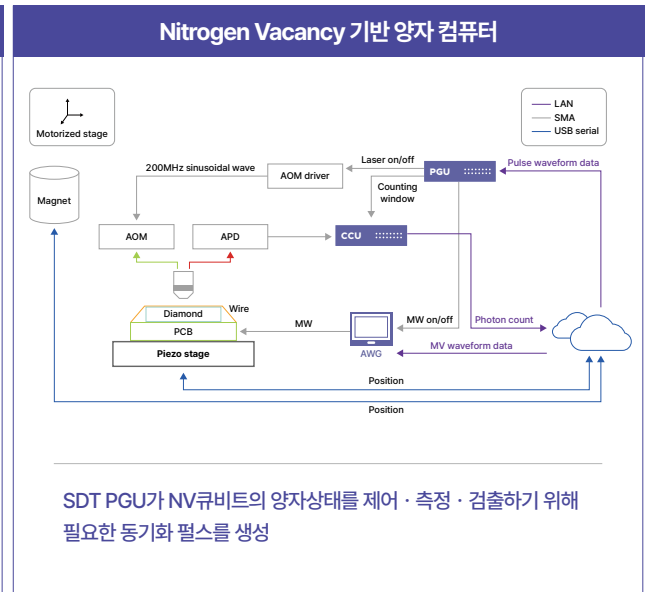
Nitrogen Vacancy 기반 양자 컴퓨터

Motorized stage

LAN
SMA
USB serial

Magnet

200MHz sinusoidal wave

AOM driver

Laser on/off

PGU

Pulse waveform data

Counting window

AOM

APD

CCU

Diamond

Wire

PCB

Piezo stage

MW

MW on/off

AWG

Photon count

MW waveform data

Position

Position

SDT PGU가 NV큐비트의 양자상태를 제어 · 측정 · 검출하기 위해 필요한 동기화 펄스를 생성